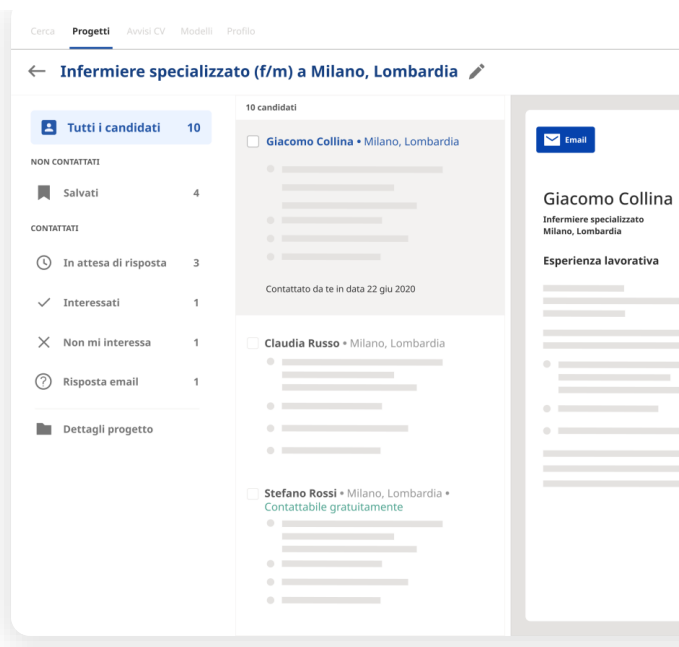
Cerca Progetti Avvisi CV Modelli Profilo

Infermiere specializzato (f/m) a Milano, Lombardia

Tutti i candidati 10

NON CONTATTATI

Salvati 4

CONTATTATI

In attesa di risposta 3

Interessati 1

Non mi interessa 1

Risposta email 1

Dettagli progetto

10 candidati

Giacomo Collina • Milano, Lombardia

Contattato da te in data 22 giu 2020

Claudia Russo • Milano, Lombardia

Stefano Rossi • Milano, Lombardia • Contattabile gratuitamente

Email

Giacomo Collina
Infermiere specializzato
Milano, Lombardia

Esperienza lavorativa